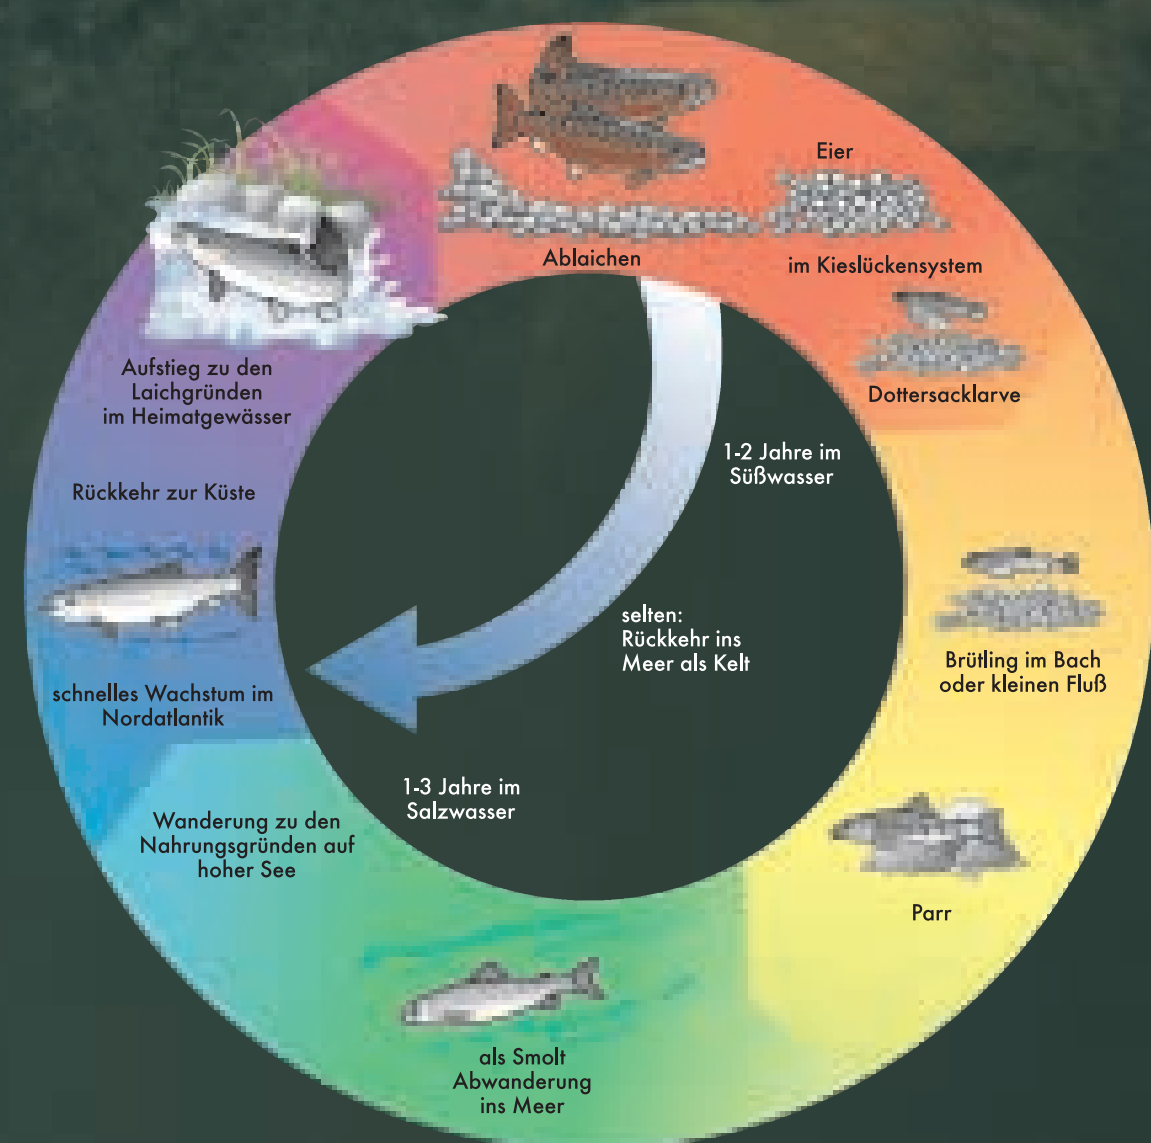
Ablaichen

Eier

im Kieslückensystem

Dottersacklarve

Brütling im Bach oder kleinen Fluß

Parr

als Smolt Abwanderung ins Meer

Wanderung zu den Nahrungsgründen auf hoher See

schnelles Wachstum im Nordatlantik

Rückkehr zur Küste

Aufstieg zu den Laichgründen im Heimatgewässer

1-2 Jahre im Süßwasser

selten: Rückkehr ins Meer als Kelt

1-3 Jahre im Salzwasser